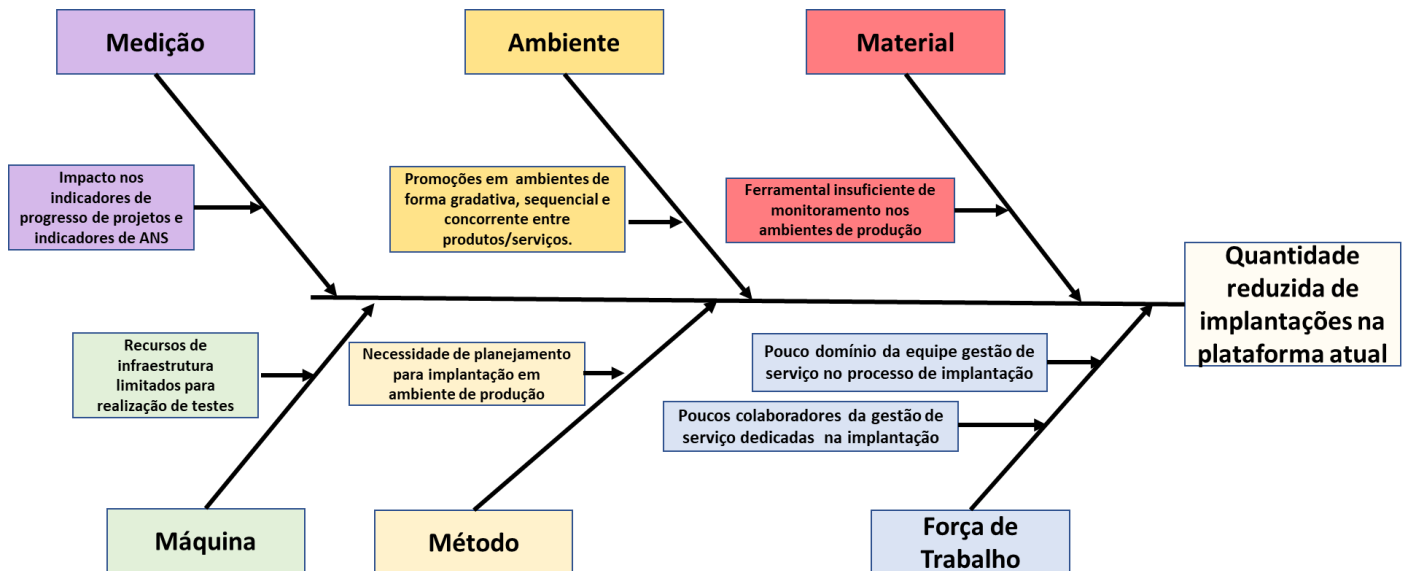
Medição

Ambiente

Material

Impacto nos indicadores de progresso de projetos e indicadores de ANS

Promoções em ambientes de forma gradativa, sequencial e concorrente entre produtos/serviços.

Ferramental insuficiente de monitoramento nos ambientes de produção

Quantidade reduzida de implantações na plataforma atual

Recursos de infraestrutura limitados para realização de testes

Necessidade de planejamento para implantação em ambiente de produção

Pouco domínio da equipe gestão de serviço no processo de implantação

Poucos colaboradores da gestão de serviço dedicadas na implantação

Máquina

Método

Força de Trabalho